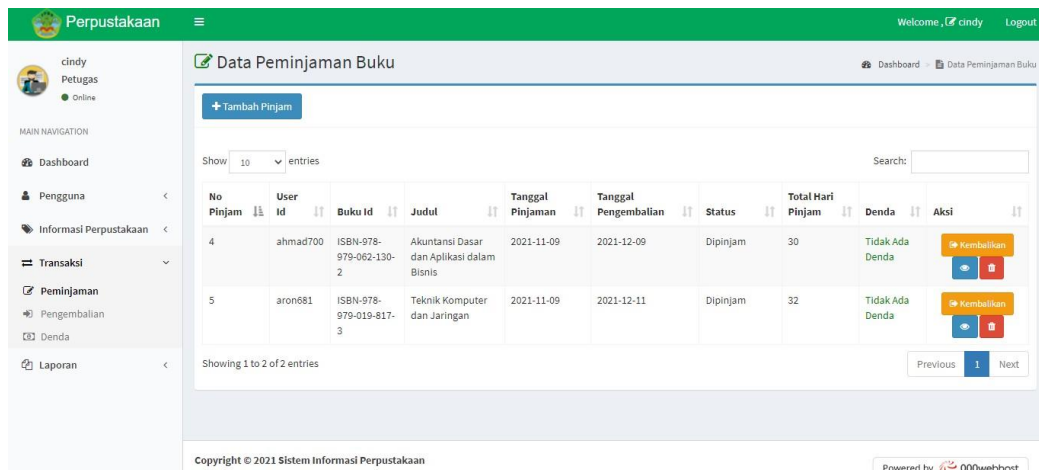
Perpustakaan

Welcome , cindy Logout

cindy
Petugas
Online

MAIN NAVIGATION

Dashboard

Pengguna

Informasi Perpustakaan

Transaksi

Peminjaman

Pengembalian

Denda

Laporan

Data Peminjaman Buku

Dashboard > Data Peminjaman Buku

+ Tambah Pinjam

Show 10 entries

Search:

| No Pinjam | User Id | Buku Id | Judul | Tanggal Pinjaman | Tanggal Pengembalian | Status | Total Hari Pinjam | Denda | Aksi |
|---|---|---|---|---|---|---|---|---|---|
| 4 | ahmad700 | ISBN-978-979-062-130-2 | Akuntansi Dasar dan Aplikasi dalam Bisnis | 2021-11-09 | 2021-12-09 | Dipinjam | 30 | Tidak Ada Denda | Kembalikan |
| 5 | aron681 | ISBN-978-979-019-817-3 | Teknik Komputer dan Jaringan | 2021-11-09 | 2021-12-11 | Dipinjam | 32 | Tidak Ada Denda | Kembalikan |

Showing 1 to 2 of 2 entries

Previous 1 Next

Copyright © 2021 Sistem Informasi Perpustakaan

Powered by 000webhost